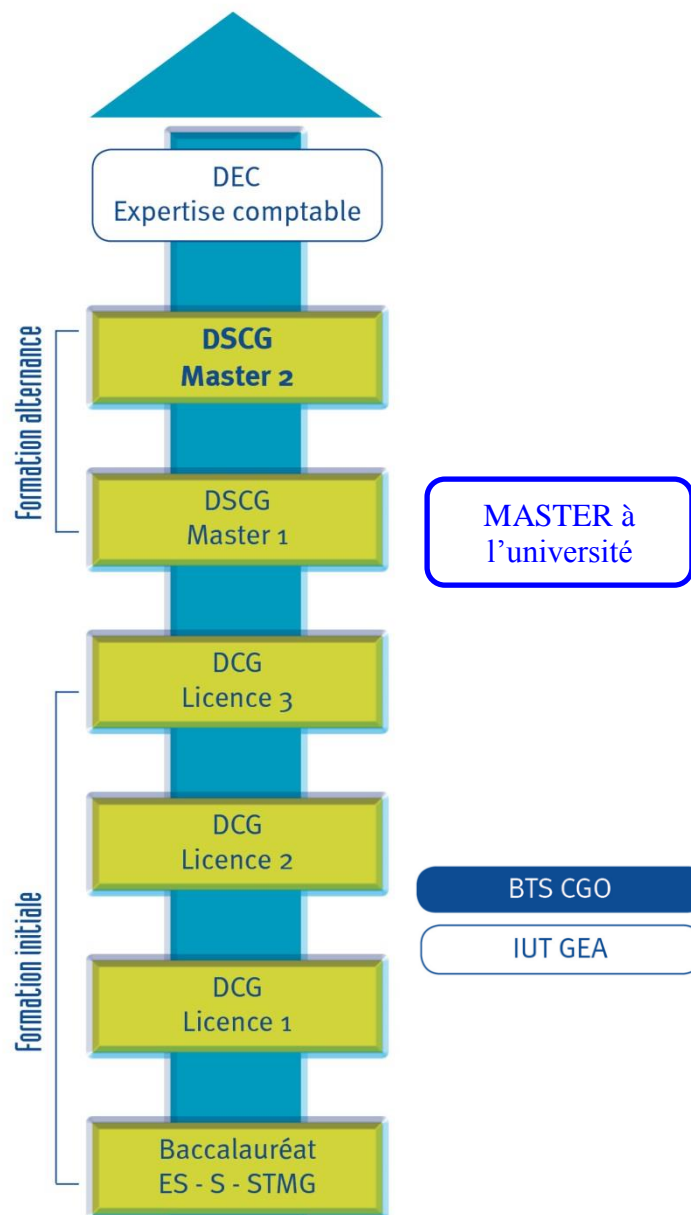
DEC
Expertise comptable

Formation alternance

DSCG
Master 2

DSCG
Master 1

MASTER à l'université

DCG
Licence 3

DCG
Licence 2

BTS CGO

IUT GEA

Formation initiale

DCG
Licence 1

Baccalauréat
ES - S - STMG